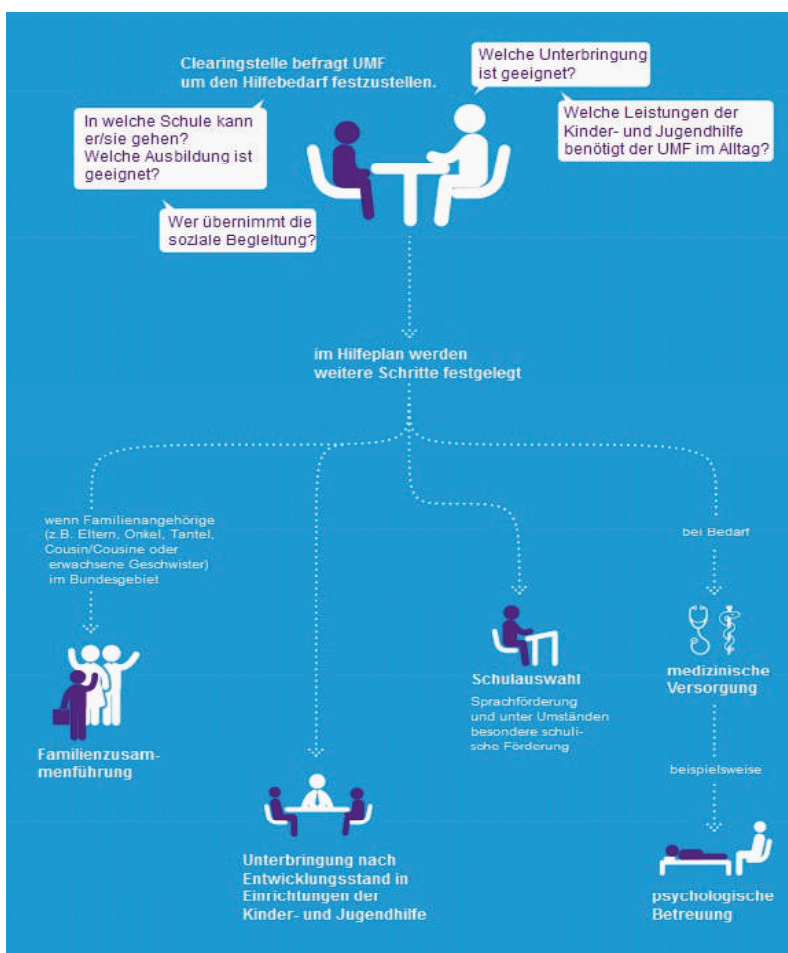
Clearingstelle befragt UMF um den Hilfebedarf festzustellen.

Welche Unterbringung ist geeignet?

In welche Schule kann er/sie gehen? Welche Ausbildung ist geeignet?

Welche Leistungen der Kinder- und Jugendhilfe benötigt der UMF im Alltag?

Wer übernimmt die soziale Begleitung?

im Hilfeplan werden weitere Schritte festgelegt

wenn Familienangehörige (z.B. Eltern, Onkel, Tante, Cousin/Cousine oder erwachsene Geschwister) im Bundesgebiet

Familienzusammenführung

Unterbringung nach Entwicklungsstand in Einrichtungen der Kinder- und Jugendhilfe

Schulauswahl

Sprachförderung und unter Umständen besondere schulische Förderung

bei Bedarf

medizinische Versorgung

beispielsweise

psychologische Betreuung